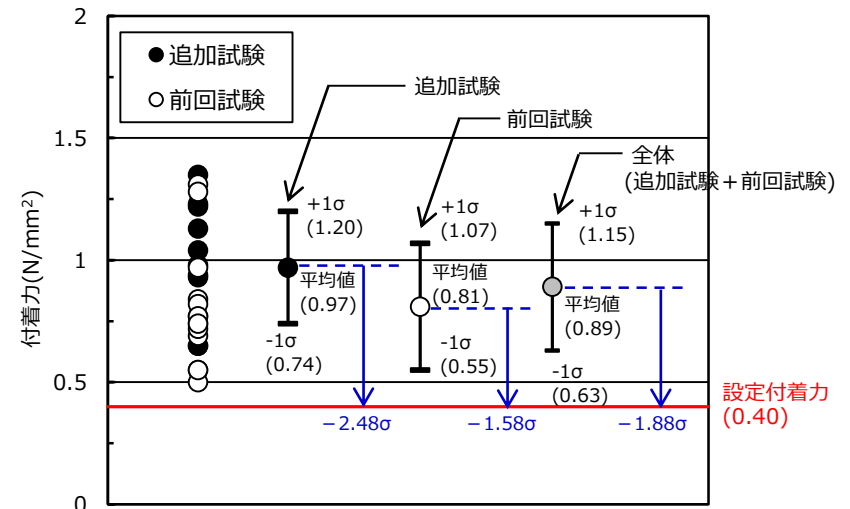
2

1.5

1

0.5

0

付着力(N/mm²)

● 追加試験

○ 前回試験

追加試験

前回試験

全体
(追加試験＋前回試験)

+1σ
(1.20)

平均値
(0.97)

-1σ
(0.74)

+1σ
(1.07)

平均値
(0.81)

-1σ
(0.55)

+1σ
(1.15)

平均値
(0.89)

-1σ
(0.63)

−2.48σ

−1.58σ

−1.88σ

設定付着力
(0.40)